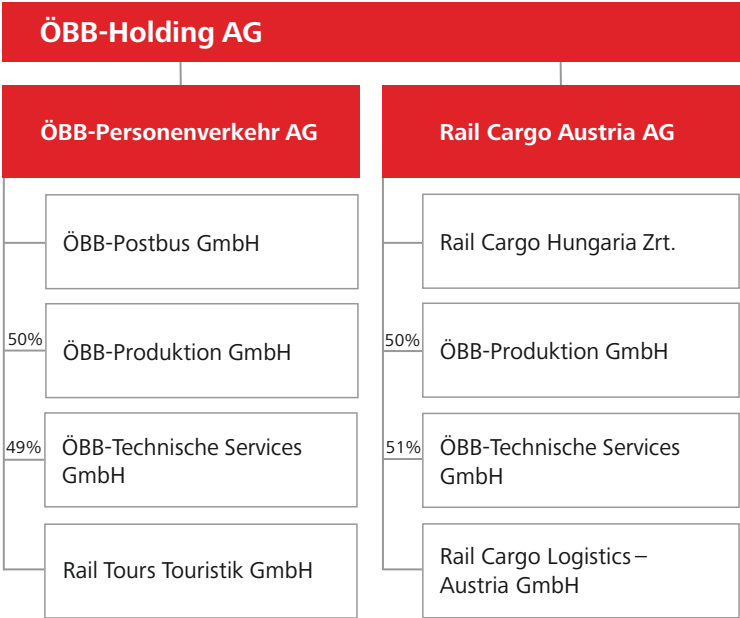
ÖBB-Holding AG

ÖBB-Personenverkehr AG

ÖBB-Postbus GmbH

50%
ÖBB-Produktion GmbH

49%
ÖBB-Technische Services GmbH

Rail Tours Touristik GmbH

Rail Cargo Austria AG

Rail Cargo Hungaria Zrt.

50%
ÖBB-Produktion GmbH

51%
ÖBB-Technische Services GmbH

Rail Cargo Logistics – Austria GmbH